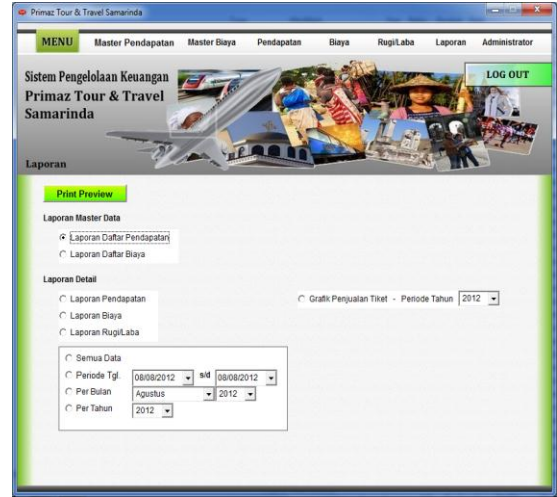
Primaz Tour & Travel Samarinda

MENU Master Pendapatan Master Biaya Pendapatan Biaya Rugi/Laba Laporan Administrator

Sistem Pengelolaan Keuangan Primaz Tour & Travel Samarinda

LOG OUT

Laporan

Print Preview

Laporan Master Data

Laporan Daftar Pendapatan

Laporan Daftar Biaya

Laporan Detail

Laporan Pendapatan

Laporan Biaya

Laporan Rugi/Laba

Grafik Penjualan Tiket - Periode Tahun 2012

Semua Data

Periode Tgl. 08/08/2012 s/d 08/08/2012

Per Bulan Agustus 2012

Per Tahun 2012